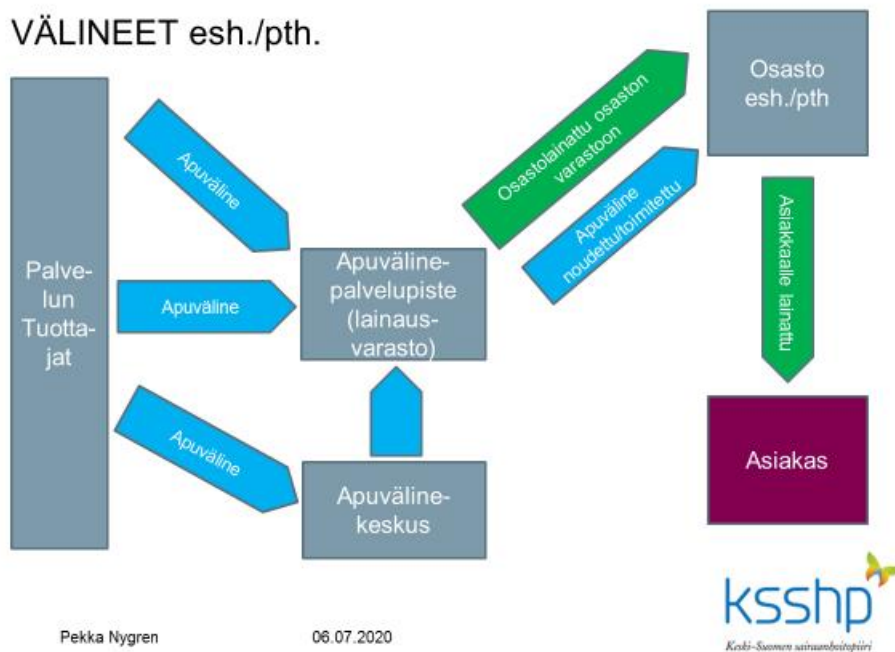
VÄLINEET esh./pth.

Palvelun Tuottajat

Apuväline

Apuväline

Apuväline

Apuvälinepalvelupiste (lainausvarasto)

Apuvälinekeskus

Osastolainattu osaston varastoon

Apuväline noudettu/toimitettu

Osasto esh./pth

Asiakkaalle lainattu

Asiakas

ksshp
Keski-Suomen sairaanhoitopiiri

Pekka Nygren

06.07.2020